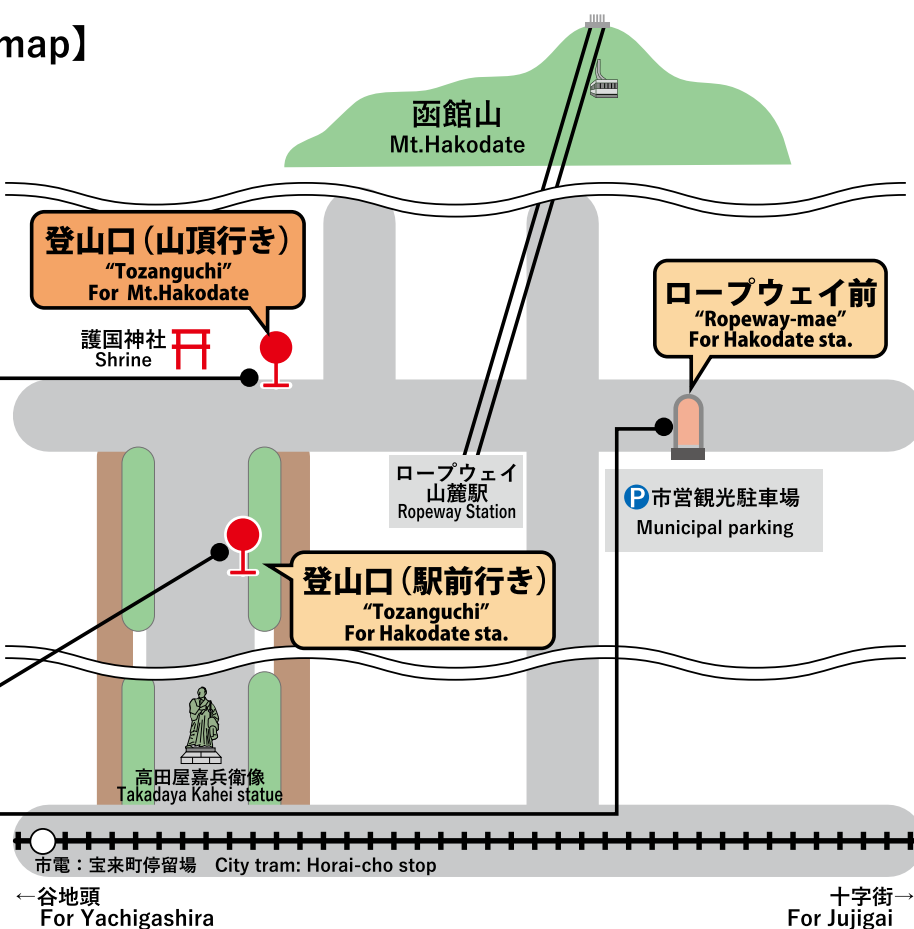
map】

函館山
Mt.Hakodate

登山口（山頂行き）
"Tozanguchi"
For Mt.Hakodate

護国神社
Shrine

ロープウェイ前
"Ropeway-mae"
For Hakodate sta.

ロープウェイ
山麓駅
Ropeway Station

P 市営観光駐車場
Municipal parking

登山口（駅前行き）
"Tozanguchi"
For Hakodate sta.

高田屋嘉兵衛像
Takadaya Kahei statue

市電：宝来町停留場　City tram: Horai-cho stop

←谷地頭
For Yachigashira

十字街→
For Jujigai